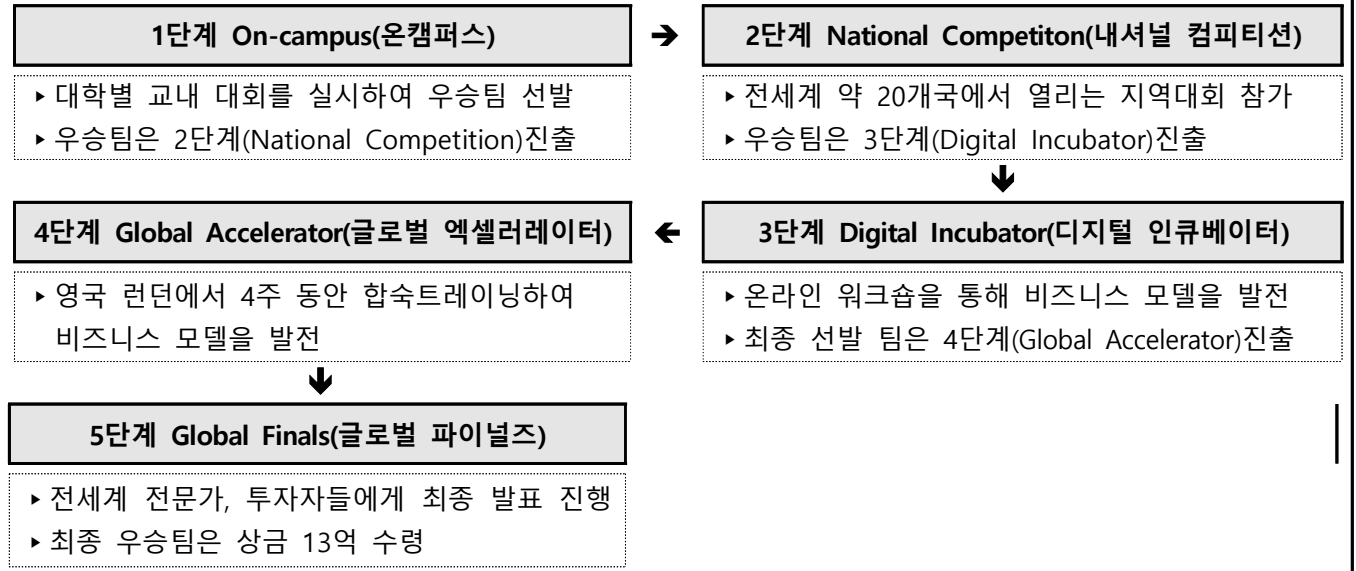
1단계 On-campus(온캠퍼스)

▸ 대학별 교내 대회를 실시하여 우승팀 선발
▸ 우승팀은 2단계(National Competition)진출

2단계 National Competiton(내셔널 컴피티션)

▸ 전세계 약 20개국에서 열리는 지역대회 참가
▸ 우승팀은 3단계(Digital Incubator)진출

3단계 Digital Incubator(디지털 인큐베이터)

▸ 온라인 워크숍을 통해 비즈니스 모델을 발전
▸ 최종 선발 팀은 4단계(Global Accelerator)진출

4단계 Global Accelerator(글로벌 엑셀러레이터)

▸ 영국 런던에서 4주 동안 합숙트레이닝하여 비즈니스 모델을 발전

5단계 Global Finals(글로벌 파이널즈)

▸ 전세계 전문가, 투자자들에게 최종 발표 진행
▸ 최종 우승팀은 상금 13억 수령